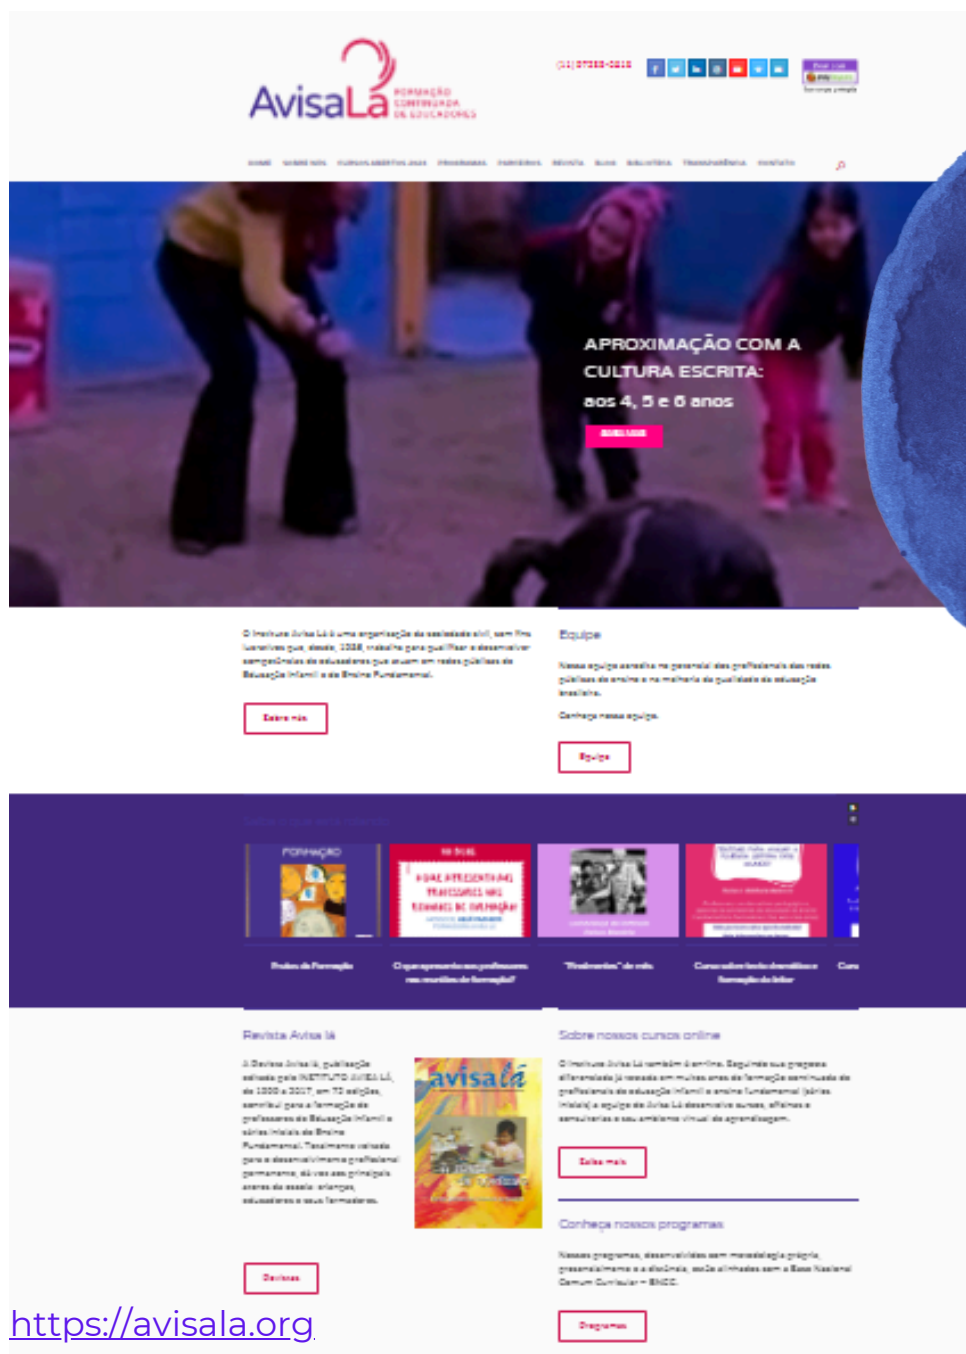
AvisaLá FORMAÇÃO CONTINUADA DE EDUCADORES

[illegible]

APROXIMAÇÃO COM A CULTURA ESCRITA: aos 4, 5 e 6 anos

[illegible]

Equipe

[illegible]

Saiba mais

Equipe

Revista Avisa lá

avisa lá

Revistas

Sobre nossos cursos online

Saiba mais

Conheça nossos programas

Programas

https://avisala.org